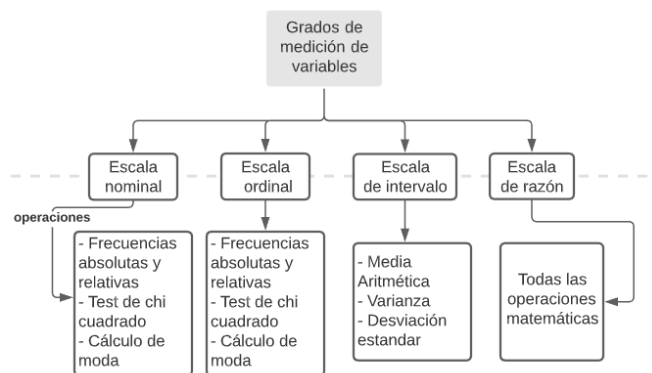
Grados de medición de variables

Escala nominal

Escala ordinal

Escala de intervalo

Escala de razón

operaciones

- Frecuencias absolutas y relativas
- Test de chi cuadrado
- Cálculo de moda

- Frecuencias absolutas y relativas
- Test de chi cuadrado
- Cálculo de moda

- Media Aritmética
- Varianza
- Desviación estandar

Todas las operaciones matemáticas